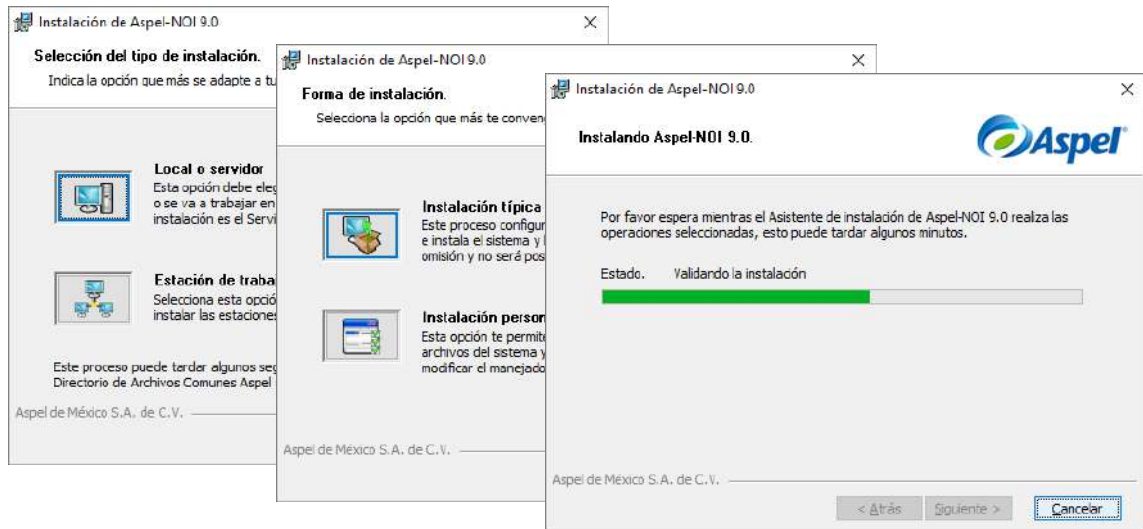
Instalación de Aspel-NOI 9.0

Selección del tipo de instalación.

Indica la opción que más se adapte a tu

Local o servidor

Esta opción debe eleg o se va a trabajar en instalación es el Servi

Estación de traba

Selecciona esta opció instalar las estaciones

Este proceso puede tardar algunos seg Directorio de Archivos Comunes Aspel

Aspel de México S.A. de C.V.

Instalación de Aspel-NOI 9.0

Forma de instalación.

Selecciona la opción que más te conven

Instalación típica

Este proceso configur e instala el sistema y l omisión y no será pos

Instalación person

Esta opción te permite archivos del sistema y modificar el manejado

Aspel de México S.A. de C.V.

Instalación de Aspel-NOI 9.0

Instalando Aspel-NOI 9.0.

Aspel

Por favor espera mientras el Asistente de instalación de Aspel-NOI 9.0 realiza las operaciones seleccionadas, esto puede tardar algunos minutos.

Estado. Validando la instalación

Aspel de México S.A. de C.V.

< Atrás Siguiente > Cancelar